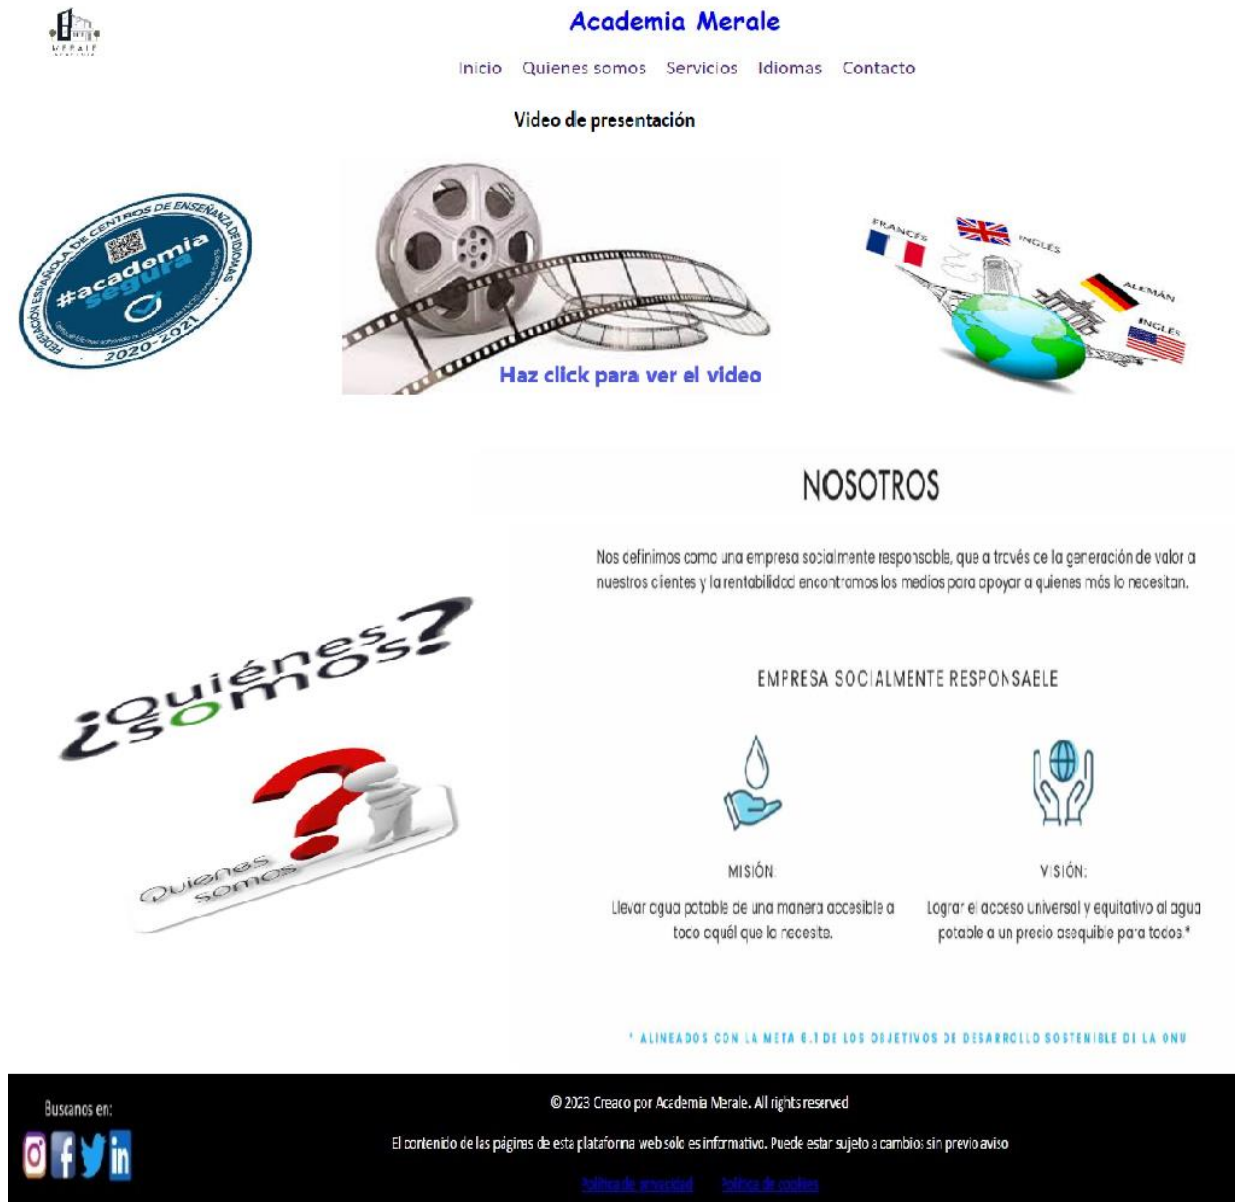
MERALE

Academia Merale

Inicio Quienes somos Servicios Idiomas Contacto

Video de presentación

FEDERACIÓN ESPAÑOLA DE CENTROS DE ENSEÑANZA DE IDIOMAS

#academia segura

2020-2021

Haz click para ver el video

FRANCÉS INGLÉS ALEMÁN INGLÉS

NOSOTROS

Nos definimos como una empresa socialmente responsable, que a través de la generación de valor a nuestros clientes y la rentabilidad encontramos los medios para apoyar a quienes más lo necesitan.

¿Quiénes somos?

Quienes somos

EMPRESA SOCIALMENTE RESPONSABLE

MISIÓN:

Llevar agua potable de una manera accesible a todo aquél que lo necesita.

VISIÓN:

Lograr el acceso universal y equitativo al agua potable a un precio asequible para todos*

* ALINEADOS CON LA META 6.1 DE LOS OBJETIVOS DE DESARROLLO SOSTENIBLE DE LA ONU

Buscanos en:

© 2023 Creado por Academia Merale. All rights reserved

El contenido de las páginas de esta plataforma web solo es informativo. Puede estar sujeto a cambios sin previo aviso

Política de privacidad Política de cookies